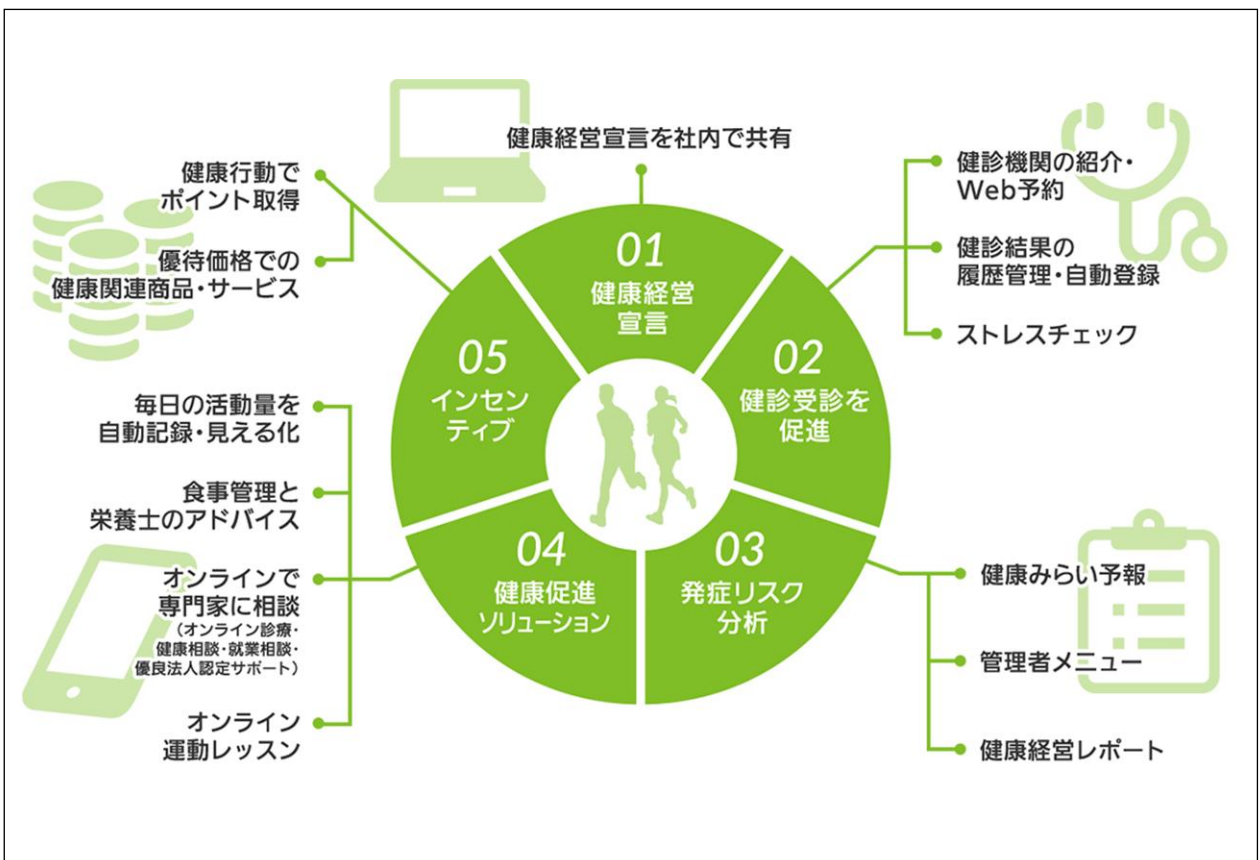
健康経営宣言を社内で共有

01
健康経営
宣言

02
健診受診を
促進

03
発症リスク
分析

04
健康促進
ソリューション

05
インセン
ティブ

健診機関の紹介・
Web予約

健診結果の
履歴管理・自動登録

ストレスチェック

健康みらい予報

管理者メニュー

健康経営レポート

健康行動で
ポイント取得

優待価格での
健康関連商品・サービス

毎日の活動量を
自動記録・見える化

食事管理と
栄養士のアドバイス

オンラインで
専門家に相談
(オンライン診療・
健康相談・就業相談・
優良法人認定サポート)

オンライン
運動レッスン